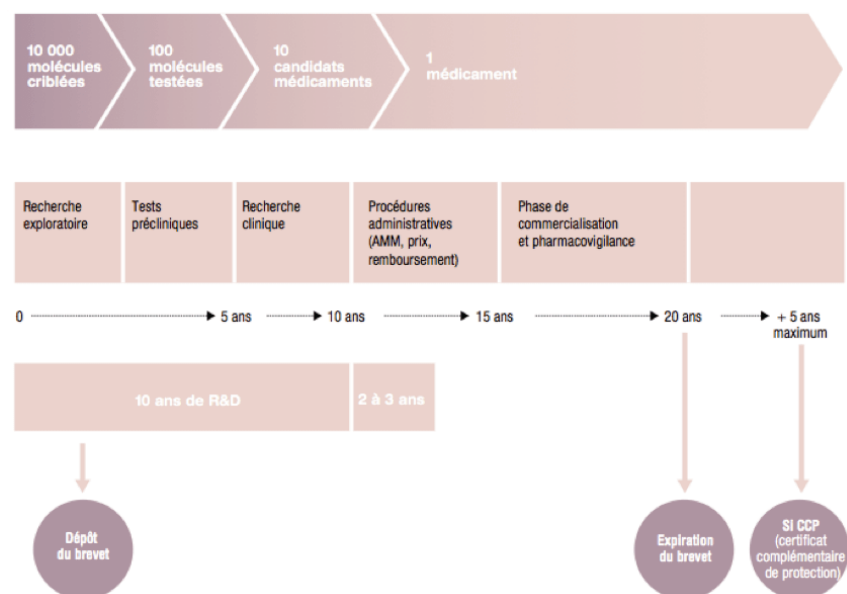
10 000 molécules criblées

100 molécules testées

10 candidats médicaments

1 médicament

Recherche exploratoire

Tests précliniques

Recherche clinique

Procédures administratives (AMM, prix, remboursement)

Phase de commercialisation et pharmacovigilance

0

5 ans

10 ans

15 ans

20 ans

+ 5 ans maximum

10 ans de R&D

2 à 3 ans

Dépôt du brevet

Expiration du brevet

Si CCP (certificat complémentaire de protection)